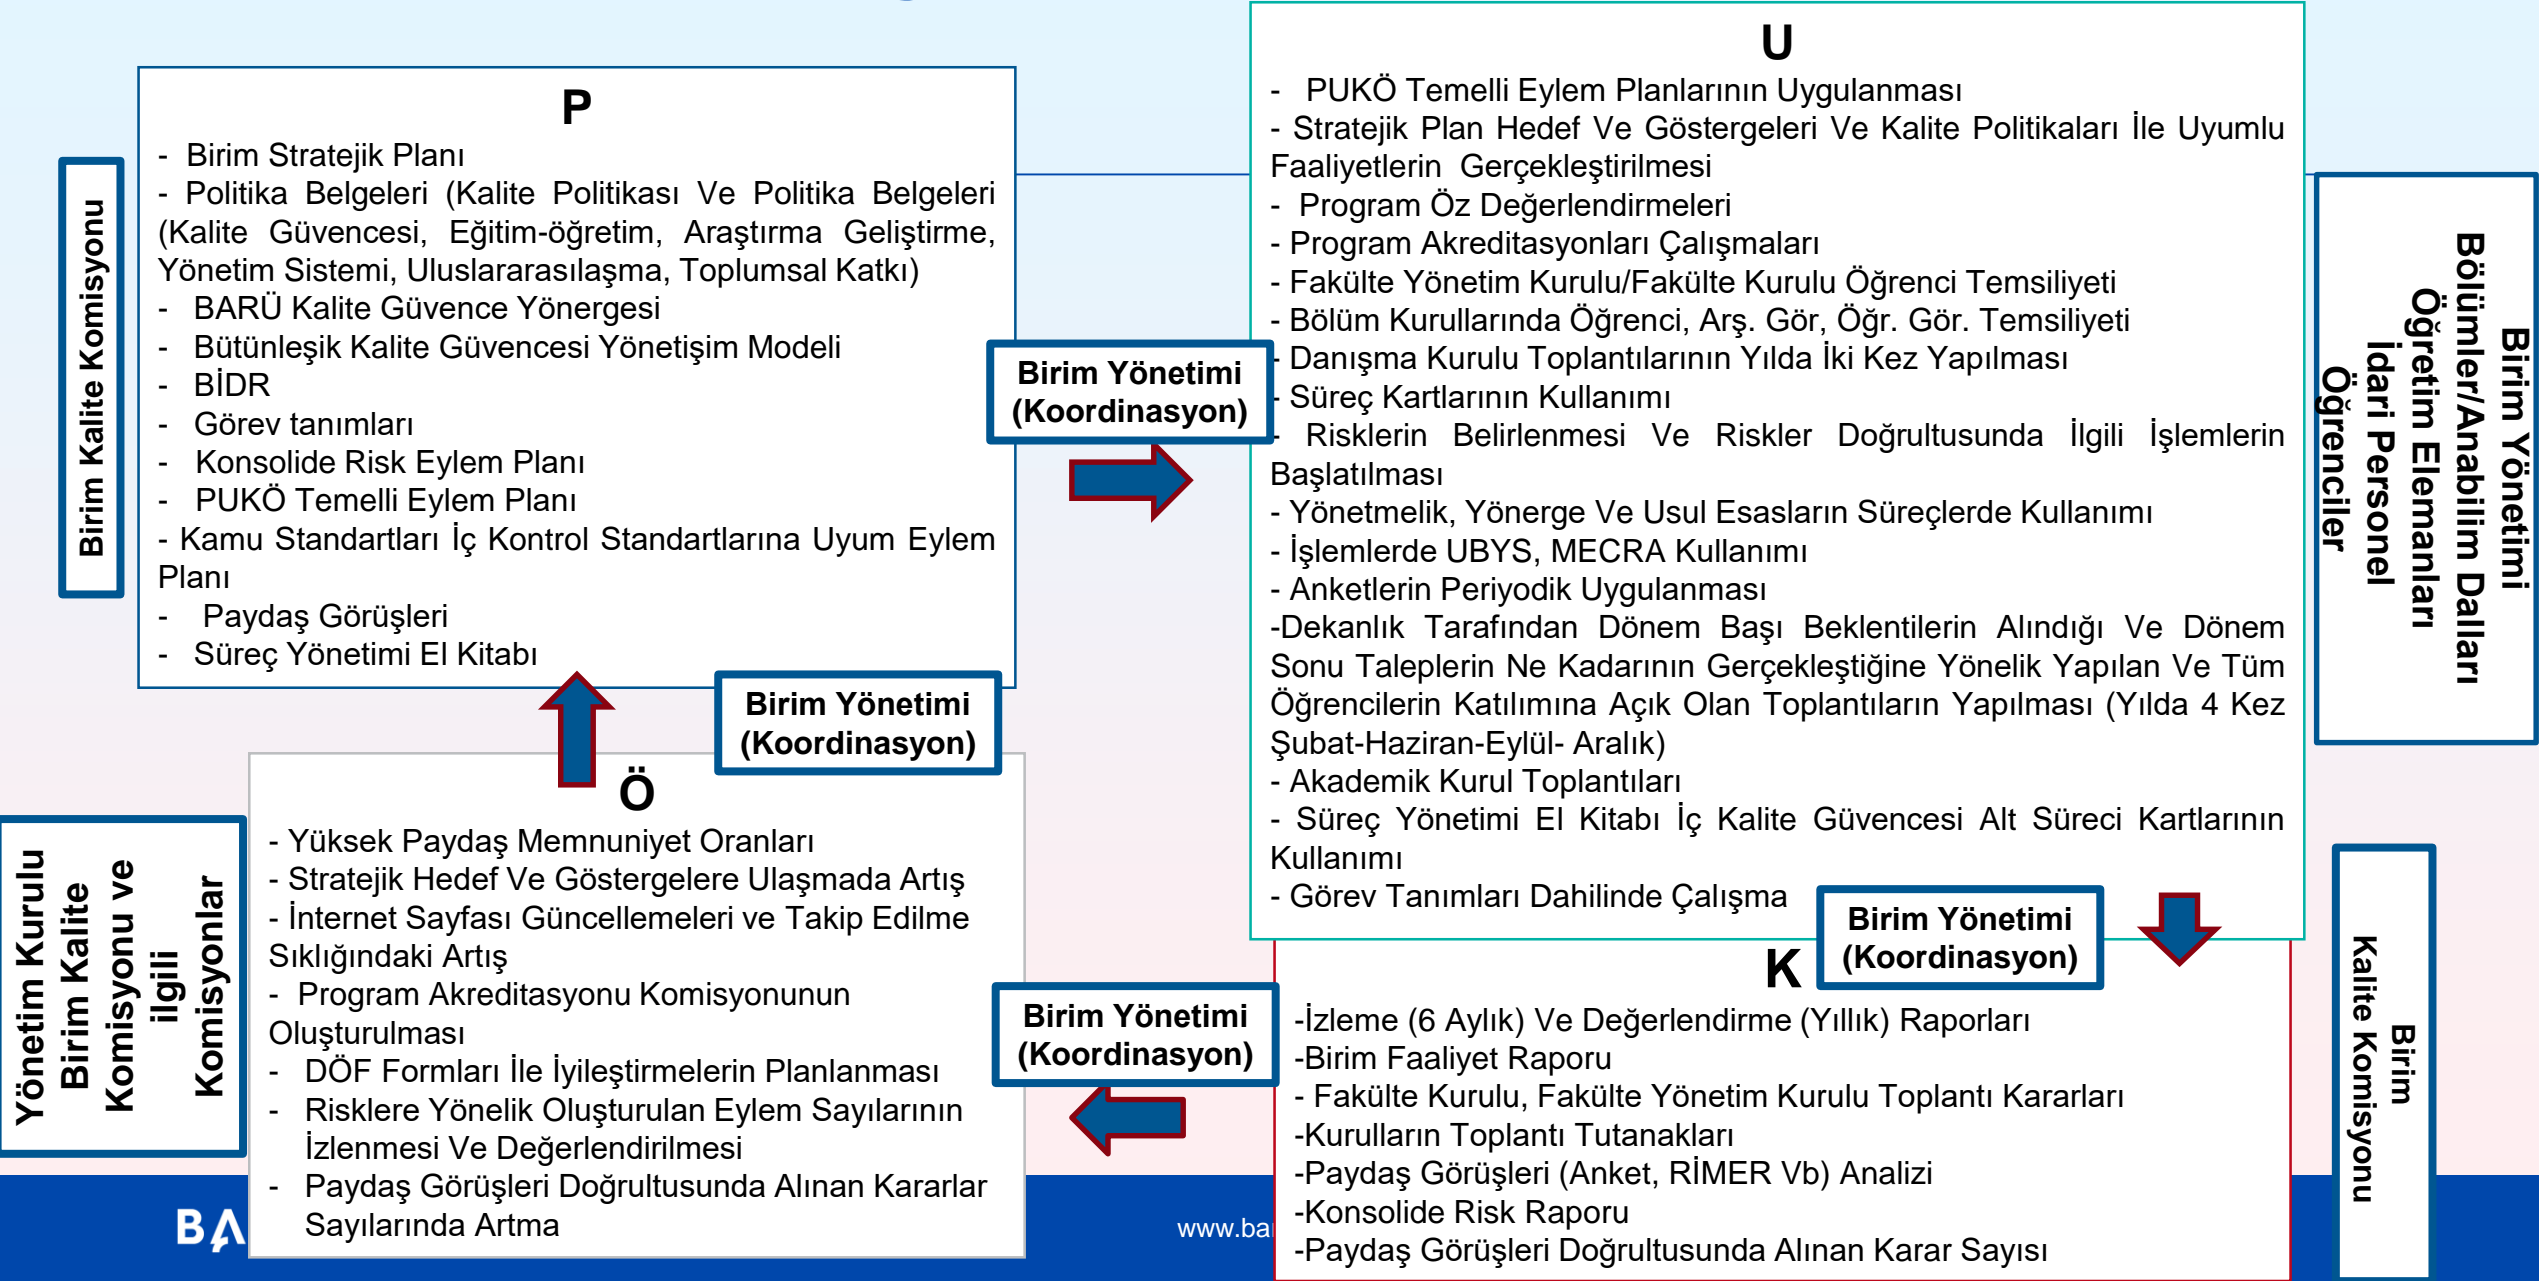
Birim Kalite Komisyonu

P

- Birim Stratejik Planı
- Politika Belgeleri (Kalite Politikası Ve Politika Belgeleri (Kalite Güvencesi, Eğitim-öğretim, Araştırma Geliştirme, Yönetim Sistemi, Uluslararasılaşma, Toplumsal Katkı)
- BARÜ Kalite Güvence Yönergesi
- Bütünleşik Kalite Güvencesi Yönetişim Modeli
- BİDR
- Görev tanımları
- Konsolide Risk Eylem Planı
- PUKÖ Temelli Eylem Planı
- Kamu Standartları İç Kontrol Standartlarına Uyum Eylem Planı
- Paydaş Görüşleri
- Süreç Yönetimi El Kitabı

Birim Yönetimi (Koordinasyon)

U

- PUKÖ Temelli Eylem Planlarının Uygulanması
- Stratejik Plan Hedef Ve Göstergeleri Ve Kalite Politikaları İle Uyumlu Faaliyetlerin Gerçekleştirilmesi
- Program Öz Değerlendirmeleri
- Program Akreditasyonları Çalışmaları
- Fakülte Yönetim Kurulu/Fakülte Kurulu Öğrenci Temsiliyeti
- Bölüm Kurullarında Öğrenci, Arş. Gör, Öğr. Gör. Temsiliyeti
- Danışma Kurulu Toplantılarının Yılda İki Kez Yapılması
- Süreç Kartlarının Kullanımı
- Risklerin Belirlenmesi Ve Riskler Doğrultusunda İlgili İşlemlerin Başlatılması
- Yönetmelik, Yönerge Ve Usul Esasların Süreçlerde Kullanımı
- İşlemlerde UBYS, MECRA Kullanımı
- Anketlerin Periyodik Uygulanması
-Dekanlık Tarafından Dönem Başı Beklentilerin Alındığı Ve Dönem Sonu Taleplerin Ne Kadarının Gerçekleştiğine Yönelik Yapılan Ve Tüm Öğrencilerin Katılımına Açık Olan Toplantıların Yapılması (Yılda 4 Kez Şubat-Haziran-Eylül- Aralık)
- Akademik Kurul Toplantıları
- Süreç Yönetimi El Kitabı İç Kalite Güvencesi Alt Süreci Kartlarının Kullanımı
- Görev Tanımları Dahilinde Çalışma

Birim Yönetimi Bölümler/Anabilim Dalları Öğretim Elemanları İdari Personel Öğrenciler

Birim Yönetimi (Koordinasyon)

Ö

- Yüksek Paydaş Memnuniyet Oranları
- Stratejik Hedef Ve Göstergelere Ulaşmada Artış
- İnternet Sayfası Güncellemeleri ve Takip Edilme Sıklığındaki Artış
- Program Akreditasyonu Komisyonunun Oluşturulması
- DÖF Formları İle İyileştirmelerin Planlanması
- Risklere Yönelik Oluşturulan Eylem Sayılarının İzlenmesi Ve Değerlendirilmesi
- Paydaş Görüşleri Doğrultusunda Alınan Kararlar Sayılarında Artma

Yönetim Kurulu Birim Kalite Komisyonu ve ilgili Komisyonlar

Birim Yönetimi (Koordinasyon)

Birim Yönetimi (Koordinasyon)

K

-İzleme (6 Aylık) Ve Değerlendirme (Yıllık) Raporları
-Birim Faaliyet Raporu
- Fakülte Kurulu, Fakülte Yönetim Kurulu Toplantı Kararları
-Kurulların Toplantı Tutanakları
-Paydaş Görüşleri (Anket, RİMER Vb) Analizi
-Konsolide Risk Raporu
-Paydaş Görüşleri Doğrultusunda Alınan Karar Sayısı

Birim Kalite Komisyonu

BA

www.ba